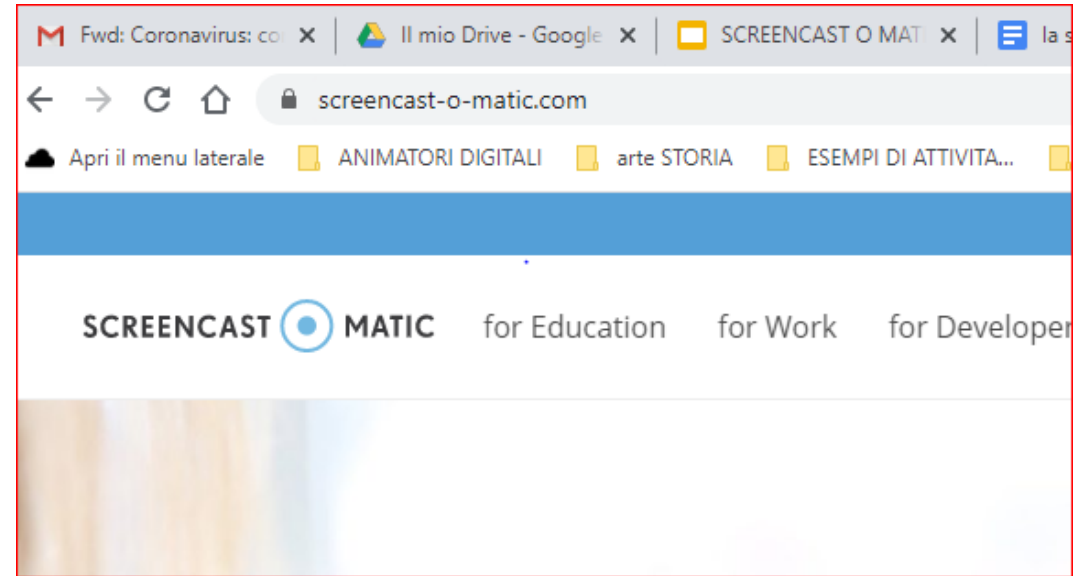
Fwd: Coronavirus: co ✕
Il mio Drive - Google ✕
SCREENCAST O MAT ✕
la s

screencast-o-matic.com

Apri il menu laterale
ANIMATORI DIGITALI
arte STORIA
ESEMPI DI ATTIVITA...

SCREENCAST MATIC
for Education
for Work
for Developer